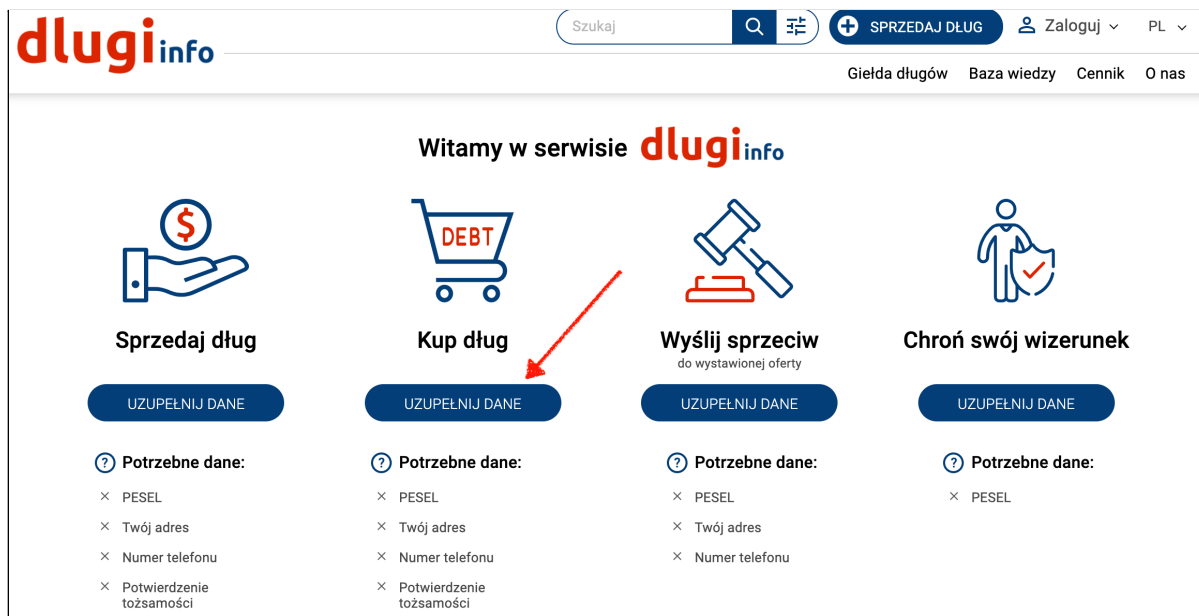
dlugi info

Szukaj

SPRZEDAJ DŁUG

Zaloguj

PL

Giełda długów Baza wiedzy Cennik O nas

Witamy w serwisie dlugi info

DEBT

Sprzedaj dług

UZUPEŁNIJ DANE

Potrzebne dane:

× PESEL
× Twój adres
× Numer telefonu
× Potwierdzenie tożsamości

Kup dług

UZUPEŁNIJ DANE

Potrzebne dane:

× PESEL
× Twój adres
× Numer telefonu
× Potwierdzenie tożsamości

Wyślij sprzeciw
do wystawionej oferty

UZUPEŁNIJ DANE

Potrzebne dane:

× PESEL
× Twój adres
× Numer telefonu

Chroń swój wizerunek

UZUPEŁNIJ DANE

Potrzebne dane:

× PESEL